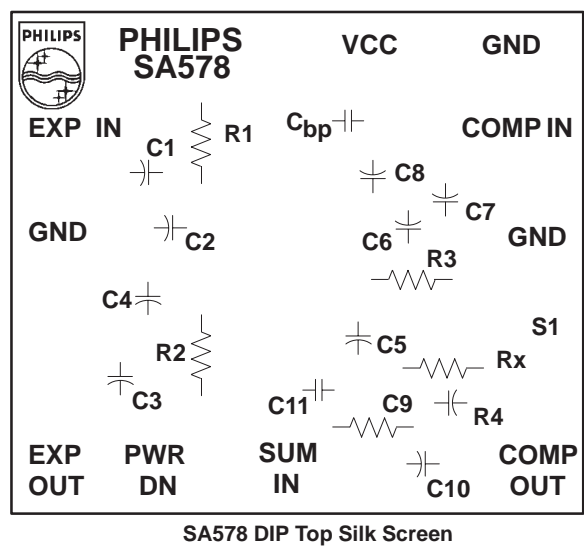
PHILIPS

PHILIPS SA578

VCC

GND

EXP IN

C1

R1

$C_{bp}$

COMP IN

C8

C7

GND

C2

C6

GND

R3

C4

S1

R2

C5

Rx

C3

C11

C9

R4

EXP OUT

PWR DN

SUM IN

COMP OUT

C10

SA578 DIP Top Silk Screen